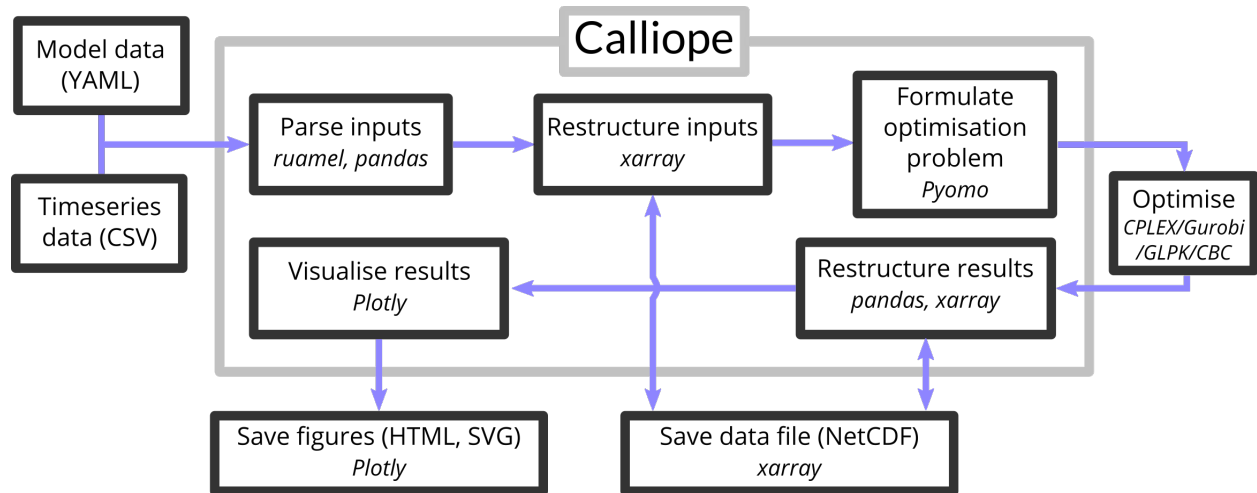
Calliope

Model data (YAML)

Timeseries data (CSV)

Parse inputs
ruamel, pandas

Restructure inputs
xarray

Formulate optimisation problem
Pyomo

Optimise
CPLEX/Gurobi /GLPK/CBC

Visualise results
Plotly

Restructure results
pandas, xarray

Save figures (HTML, SVG)
Plotly

Save data file (NetCDF)
xarray